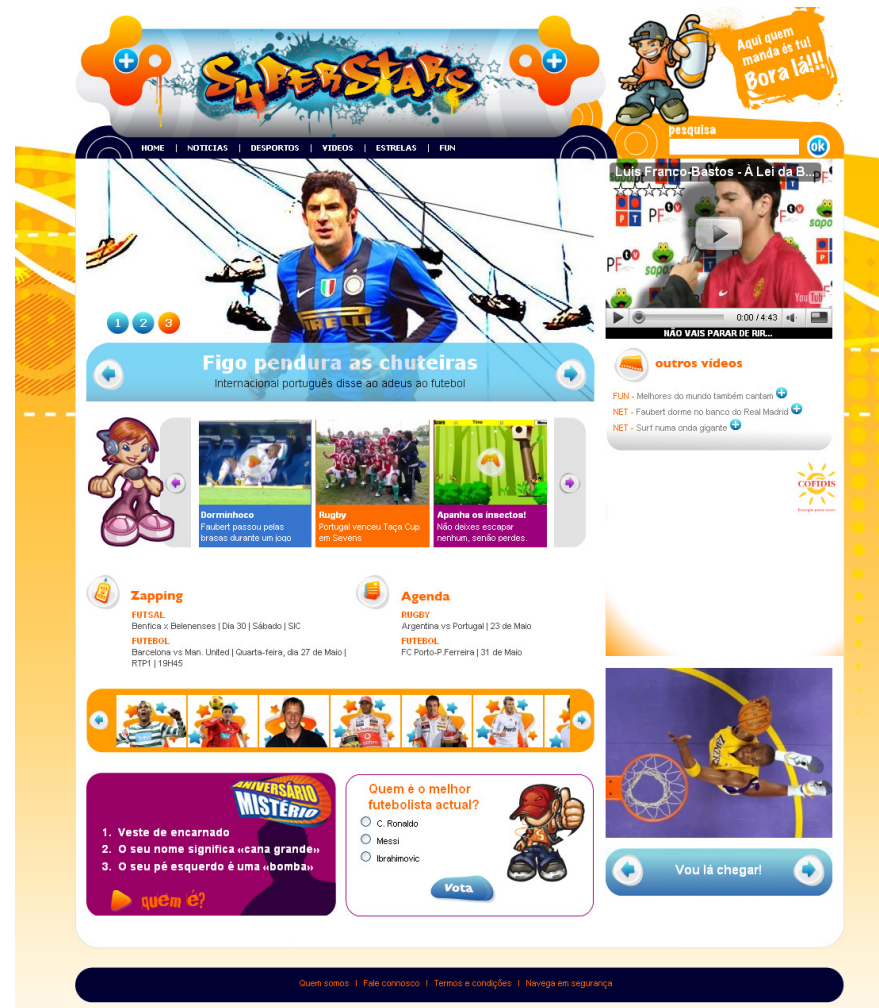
SuperStars

Aqui quem manda és tu! Bora lá!!!

pesquisa

ok

HOME | NOTICIAS | DESPORTOS | VIDEOS | ESTRELAS | FUN

1 2 3

Figo pendura as chuteiras
Internacional português disse ao adeus ao futebol

Luis Franco-Bastos - À Lei da B...

0:00 / 4:43

NÃO VAIS PARAR DE RIR...

outros vídeos

FUN - Melhores do mundo também cantam
NET - Faubert dorme no banco do Real Madrid
NET - Surf numa onda gigante

COFIDIS

Dorminhoco
Faubert passou pelas brasas durante um jogo

Rugby
Portugal venceu Taça Cup em Sevens

Apanha os insectos!
Não deixes escapar nenhum, senão perdes.

Zapping
FUTSAL
Benfica x Belenenses | Dia 30 | Sábado | SIC
FUTEBOL
Barcelona vs Man. United | Quarta-feira, dia 27 de Maio | RTP1 | 19H45

Agenda
RUGBY
Argentina vs Portugal | 23 de Maio
FUTEBOL
FC Porto-P.Ferreira | 31 de Maio

Aniversário Mistério
1. Veste de encarnado
2. O seu nome significa «cana grande»
3. O seu pé esquerdo é uma «bomba»
quem é?

Quem é o melhor futebolista actual?
C. Ronaldo
Messi
Ibrahimovic
Vota

Vou lá chegar!

Quem somos | Fale connosco | Termos e condições | Navega em segurança